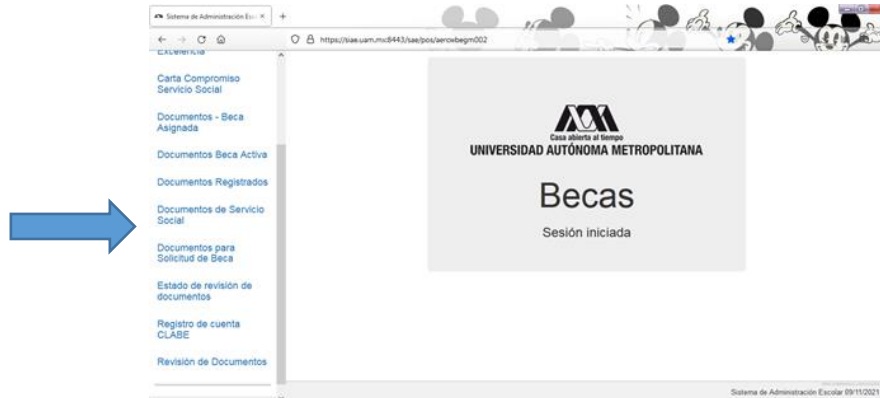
Sistema de Administración Esc ×

https://siae.uam.mx:8443/sae/pos/aerowbegm002

Excelencia

Carta Compromiso Servicio Social

Documentos - Beca Asignada

Documentos Beca Activa

Documentos Registrados

Documentos de Servicio Social

Documentos para Solicitud de Beca

Estado de revisión de documentos

Registro de cuenta CLABE

Revisión de Documentos

Casa abierta al tiempo
UNIVERSIDAD AUTÓNOMA METROPOLITANA

Becas

Sesión iniciada

Sistema de Administración Escolar 09/11/2021